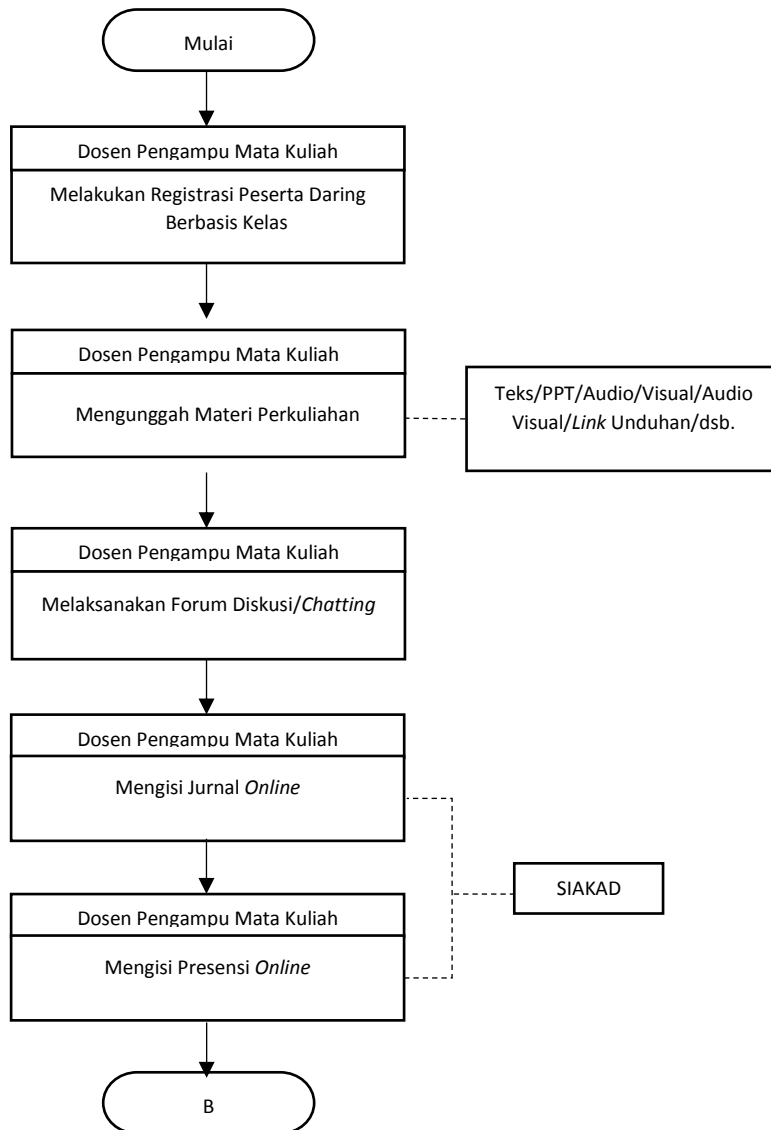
Mulai

Dosen Pengampu Mata Kuliah

Melakukan Registrasi Peserta Daring Berbasis Kelas

Dosen Pengampu Mata Kuliah

Mengunggah Materi Perkuliahan

Teks/PPT/Audio/Visual/Audio Visual/*Link* Unduhan/dsb.

Dosen Pengampu Mata Kuliah

Melaksanakan Forum Diskusi/*Chatting*

Dosen Pengampu Mata Kuliah

Mengisi Jurnal *Online*

SIAKAD

Dosen Pengampu Mata Kuliah

Mengisi Presensi *Online*

B